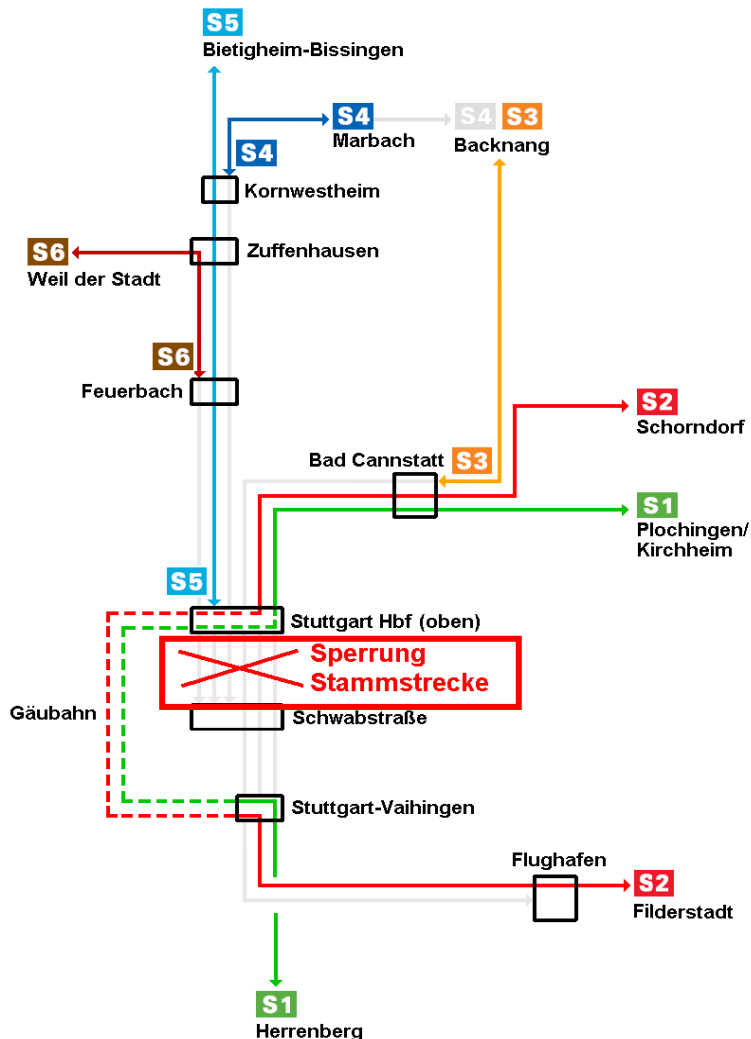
S5
Bietigheim-Bissingen

S4
Marbach

S4 S3
Backnang

S4
Kornwestheim

S6
Weil der Stadt

Zuffenhausen

S6
Feuerbach

S2
Schorndorf

Bad Cannstatt

S3

S1
Plochingen/
Kirchheim

S5
Stuttgart Hbf (oben)

Sperrung
Stammstrecke

Gäubahn

Schwabstraße

Stuttgart-Vaihingen

Flughafen

S2
Filderstadt

S1
Herrenberg